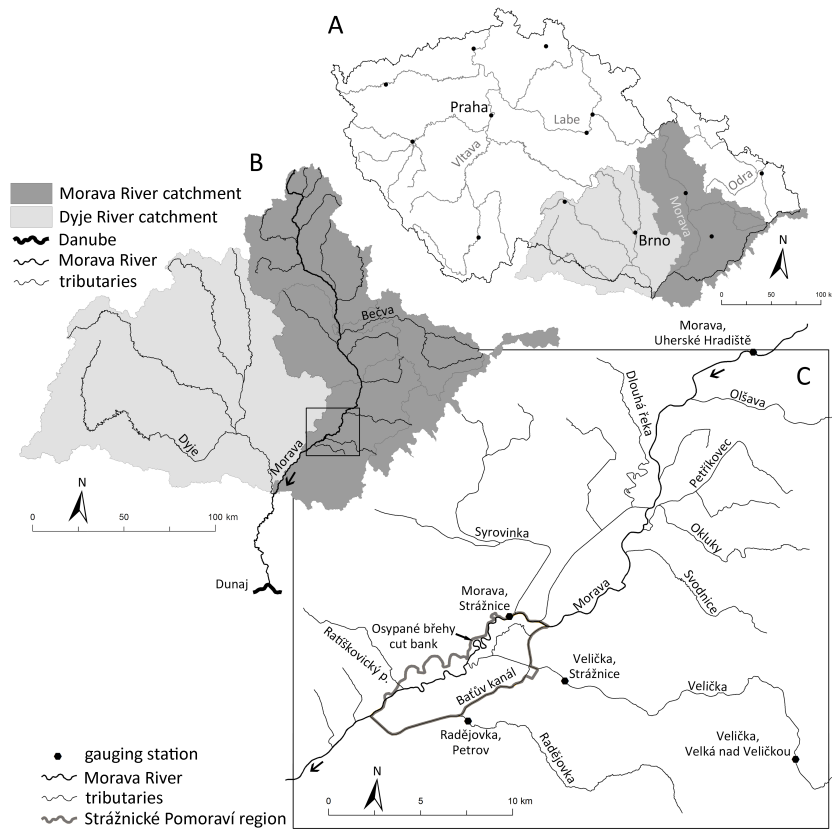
A

Praha

Labe

Vltava

Odra

Morava

Brno

N

0 50 100 k

B

Morava River catchment
Dyje River catchment
Danube
Morava River
tributaries

Bečva

Dyje

Morava

N

0 50 100 km

Dunaj

Morava, Uherské Hradiště

C

Dlouhá řeka

Olšava

Petřikovec

Okluky

Syrovinka

Svodnice

Morava, Strážnice

Morava

Osypané břehy cut bank

Ratíškovický p.

Veličká, Strážnice

Baťův kanál

Velička

Radějovka, Petrov

Radějovka

Velička, Velká nad Veličkou

gauging station
Morava River
tributaries
Strážnické Pomoraví region

N

0 5 10 km